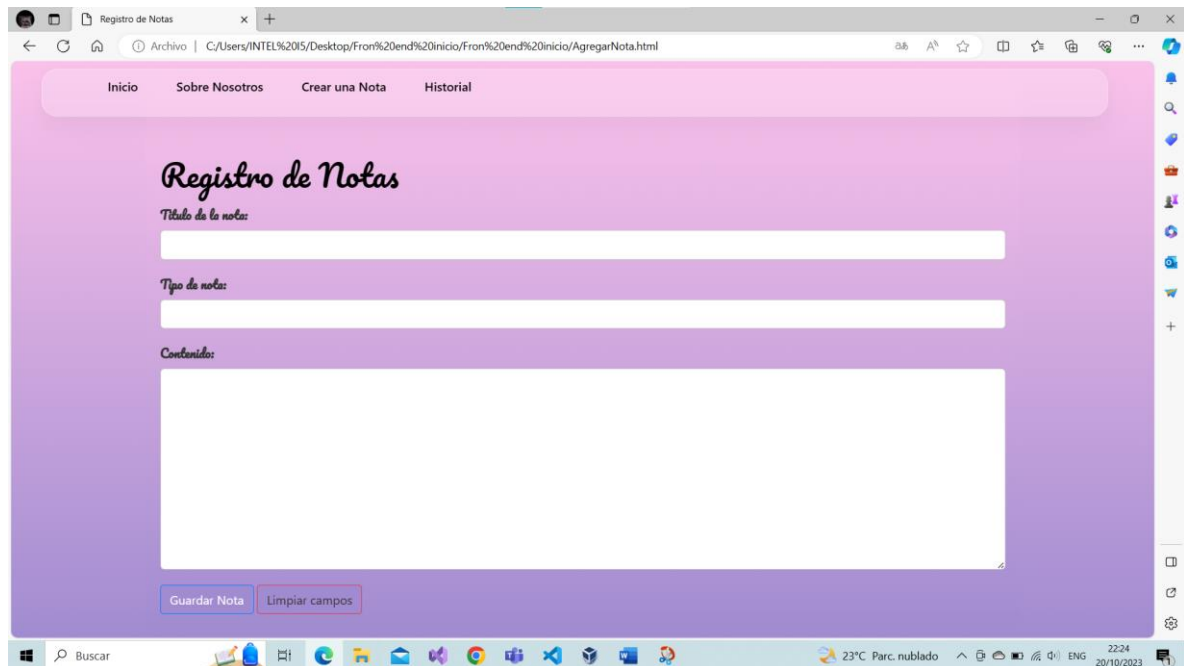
Registro de Notas

Archivo | C:/Users/INTEL%20I5/Desktop/Fron%20end%20inicio/Fron%20end%20inicio/AgregarNota.html

Inicio Sobre Nosotros Crear una Nota Historial

Registro de Notas

Titulo de la nota:

Tipo de nota:

Contenido:

Guardar Nota Limpiar campos

Buscar

23°C Parc. nublado ENG 22:24 20/10/2023